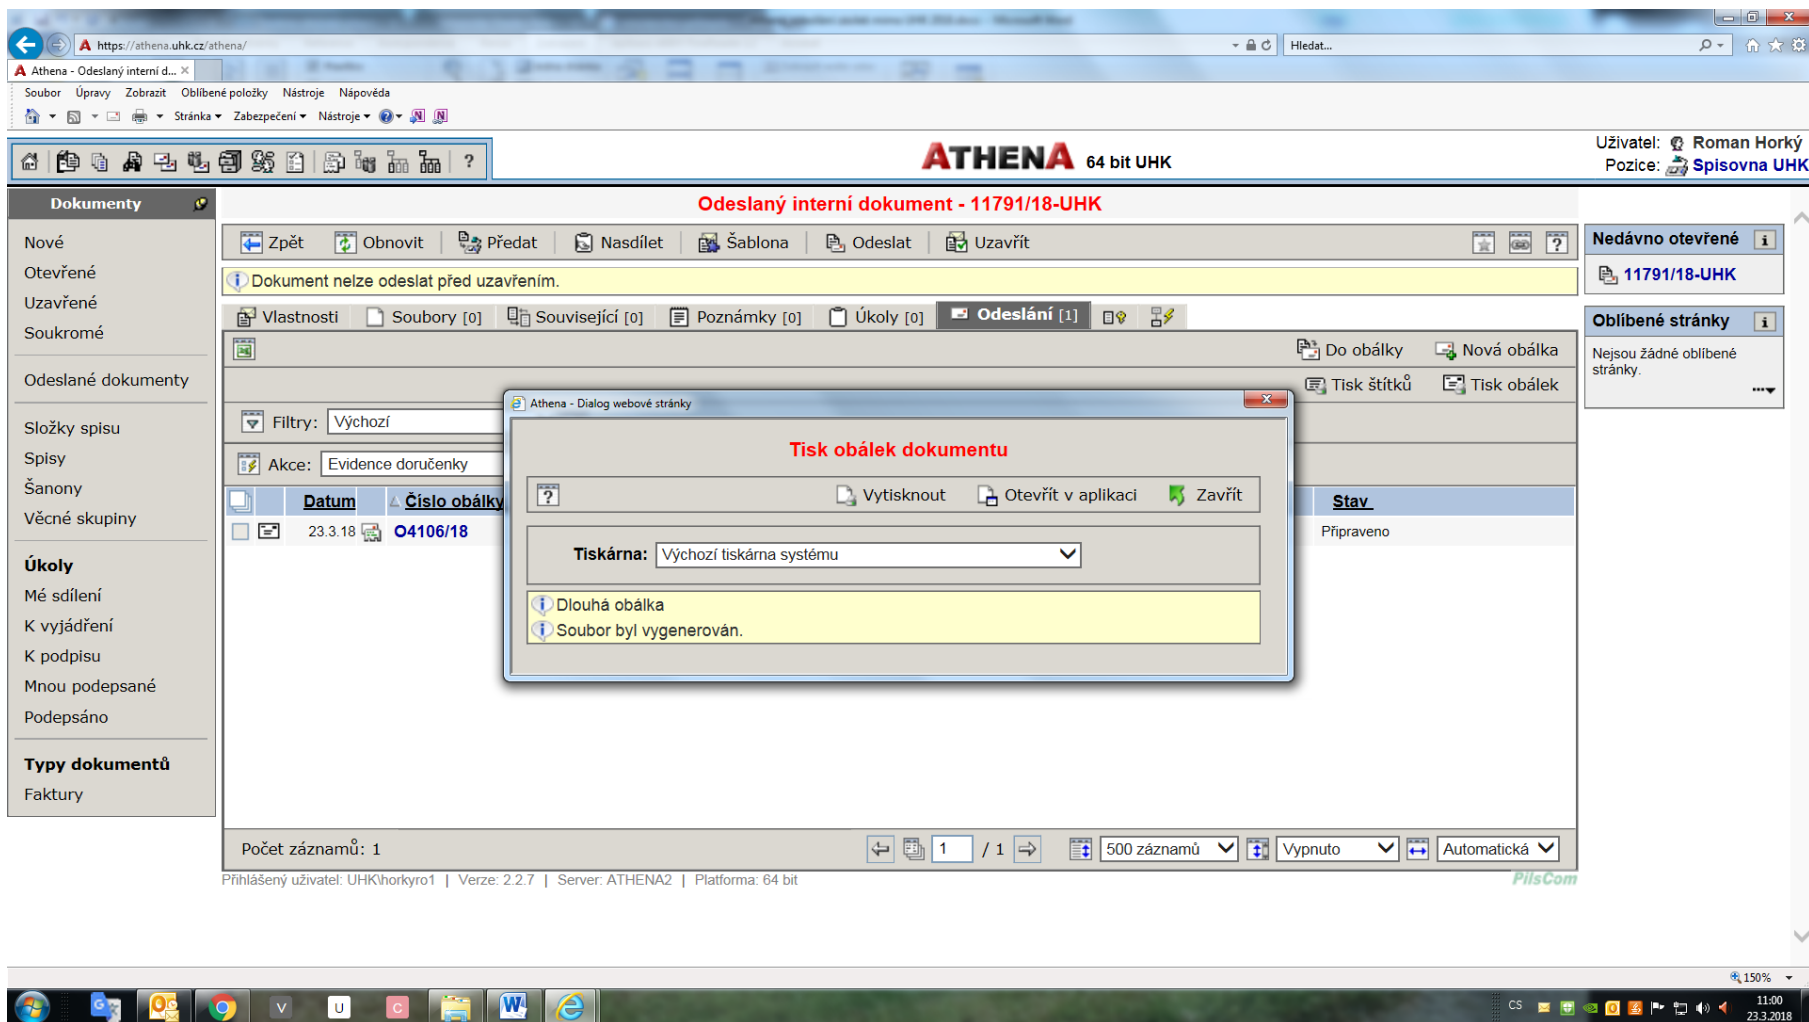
https://athena.uhk.cz/athena/
Hledat...
Athena - Odeslaný interní d...
Soubor Úpravy Zobrazit Oblíbené položky Nástroje Nápověda
Stránka Zabezpečení Nástroje

ATHENA 64 bit UHK
Uživatel: Roman Horký
Pozice: Spisovna UHK

Dokumenty
Nové
Otevřené
Uzavřené
Soukromé
Odeslané dokumenty
Složky spisu
Spisy
Šanony
Věcné skupiny
Úkoly
Mé sdílení
K vyjádření
K podpisu
Mnou podepsané
Podepsáno
Typy dokumentů
Faktury

Odeslaný interní dokument - 11791/18-UHK
Zpět Obnovit Předat Nasdílet Šablona Odeslat Uzavřít
Dokument nelze odeslat před uzavřením.
Vlastnosti Soubory [0] Související [0] Poznámky [0] Úkoly [0] Odeslání [1]
Do obálky Nová obálka
Tisk štítků Tisk obálek
Filtry: Výchozí
Akce: Evidence doručenky
Datum Číslo obálky Stav
23.3.18 O4106/18 Připraveno

Athena - Dialog webové stránky
Tisk obálek dokumentu
Vytisknout Otevřít v aplikaci Zavřít
Tiskárna: Výchozí tiskárna systému
Dlouhá obálka
Soubor byl vygenerován.

Počet záznamů: 1
1 / 1 500 záznamů Vypnuto Automatická
Přihlášený uživatel: UHK\horkyro1 | Verze: 2.2.7 | Server: ATHENA2 | Platforma: 64 bit
PilsCom

Nedávno otevřené
11791/18-UHK
Oblíbené stránky
Nejsou žádné oblíbené stránky.

150%
CS 11:00 23.3.2018